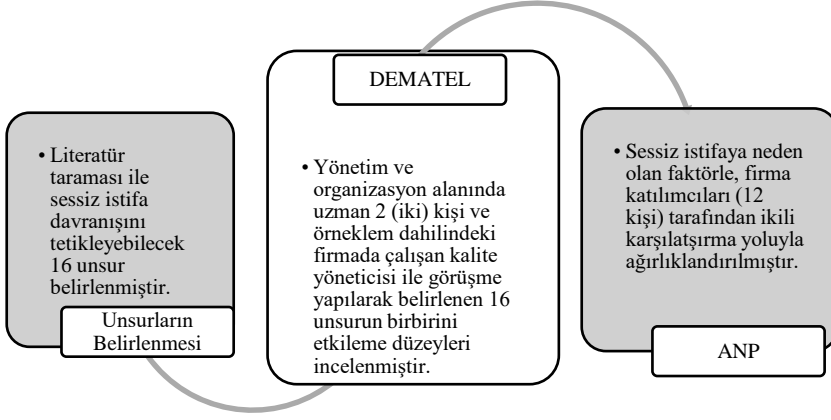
• Literatür taraması ile sessiz istifa davranışını tetikleyebilecek 16 unsur belirlenmiştir.

Unsurların Belirlenmesi

DEMATEL

• Yönetim ve organizasyon alanında uzman 2 (iki) kişi ve örneklem dahilindeki firmada çalışan kalite yöneticisi ile görüşme yapılarak belirlenen 16 unsurun birbirini etkileme düzeyleri incelenmiştir.

• Sessiz istifaya neden olan faktörle, firma katılımcıları (12 kişi) tarafından ikili karşılatşırma yoluyla ağırlıklandırılmıştır.

ANP